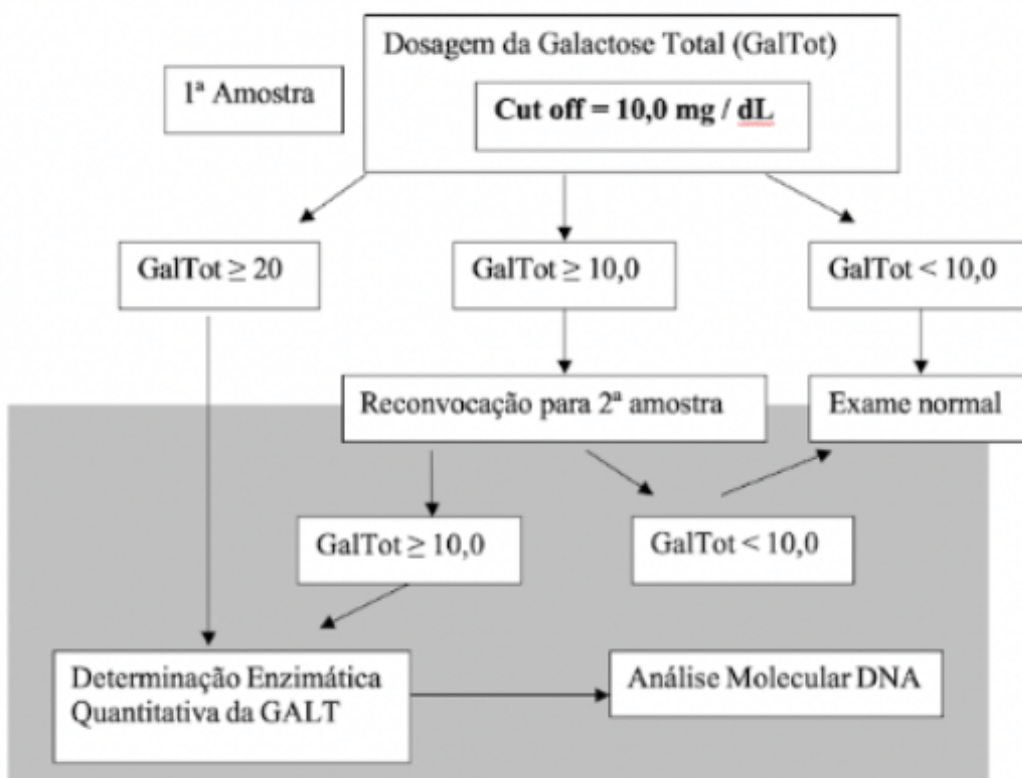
1ª Amostra

Dosagem da Galactose Total (GalTot)

**Cut off = 10,0 mg / dL**

GalTot $\geq$ 20

GalTot $\geq$ 10,0

GalTot < 10,0

Reconvocação para 2ª amostra

Exame normal

GalTot $\geq$ 10,0

GalTot < 10,0

Determinação Enzimática Quantitativa da GALT

Análise Molecular DNA